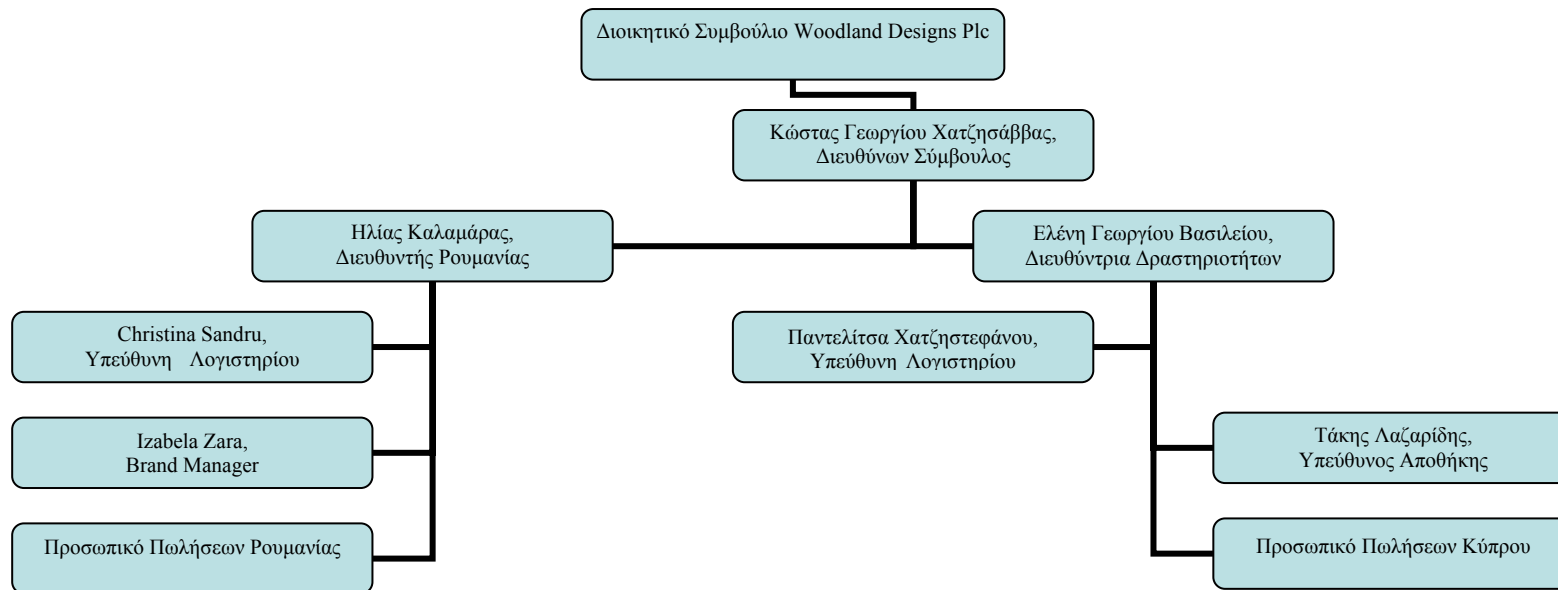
Διοικητικό Συμβούλιο Woodland Designs Plc

Κώστας Γεωργίου Χατζησάββας, Διευθύνων Σύμβουλος

Ηλίας Καλαμάρας, Διευθυντής Ρουμανίας

Ελένη Γεωργίου Βασιλείου, Διευθύντρια Δραστηριοτήτων

Christina Sandru, Υπεύθυνη Λογιστηρίου

Izabela Zara, Brand Manager

Προσωπικό Πωλήσεων Ρουμανίας

Παντελίτσα Χατζηστεφάνου, Υπεύθυνη Λογιστηρίου

Τάκης Λαζαρίδης, Υπεύθυνος Αποθήκης

Προσωπικό Πωλήσεων Κύπρου